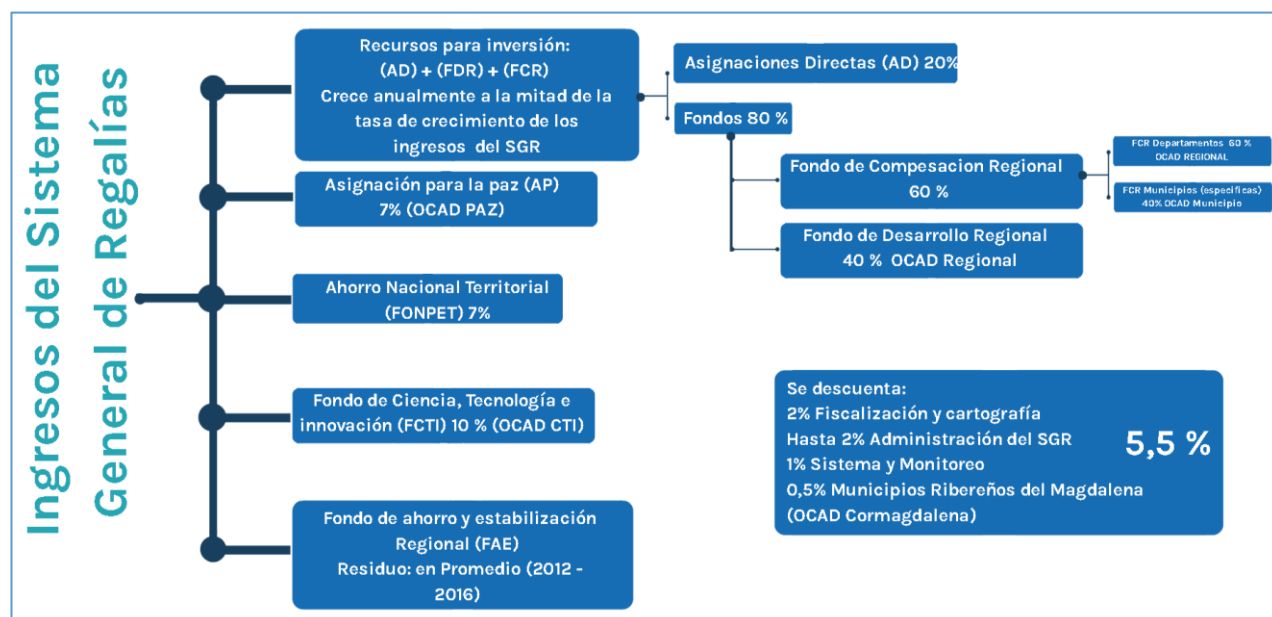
Ingresos del Sistema General de Regalías

Recursos para inversión:
(AD) + (FDR) + (FCR)
Crece anualmente a la mitad de la tasa de crecimiento de los ingresos del SGR

Asignaciones Directas (AD) 20%

Fondos 80 %

Fondo de Compesacion Regional 60 %

FCR Departamentos 60 % OCAD REGIONAL

FCR Municipios (especificas) 40% OCAD Municipio

Fondo de Desarrollo Regional 40 % OCAD Regional

Asignación para la paz (AP) 7% (OCAD PAZ)

Ahorro Nacional Territorial (FONPET) 7%

Fondo de Ciencia, Tecnología e innovación (FCTI) 10 % (OCAD CTI)

Fondo de ahorro y estabilización Regional (FAE)
Residuo: en Promedio (2012 - 2016)

Se descuenta:
2% Fiscalización y cartografía
Hasta 2% Administración del SGR
1% Sistema y Monitoreo
0,5% Municipios Ribereños del Magdalena (OCAD Cormagdalena)

5,5 %